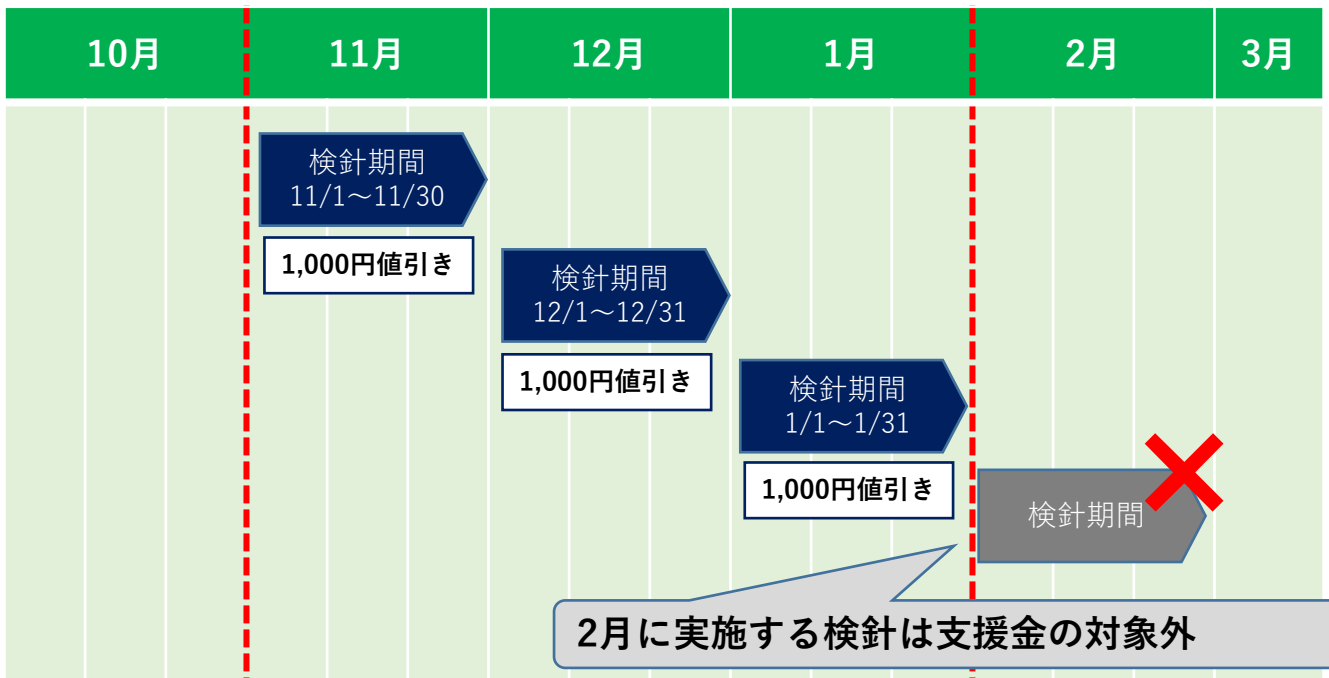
| 10月 | 11月 | 12月 | 1月 | 2月 | 3月 |
|---|---|---|---|---|---|

検針期間
11/1〜11/30

1,000円値引き

検針期間
12/1〜12/31

1,000円値引き

検針期間
1/1〜1/31

1,000円値引き

検針期間

2月に実施する検針は支援金の対象外